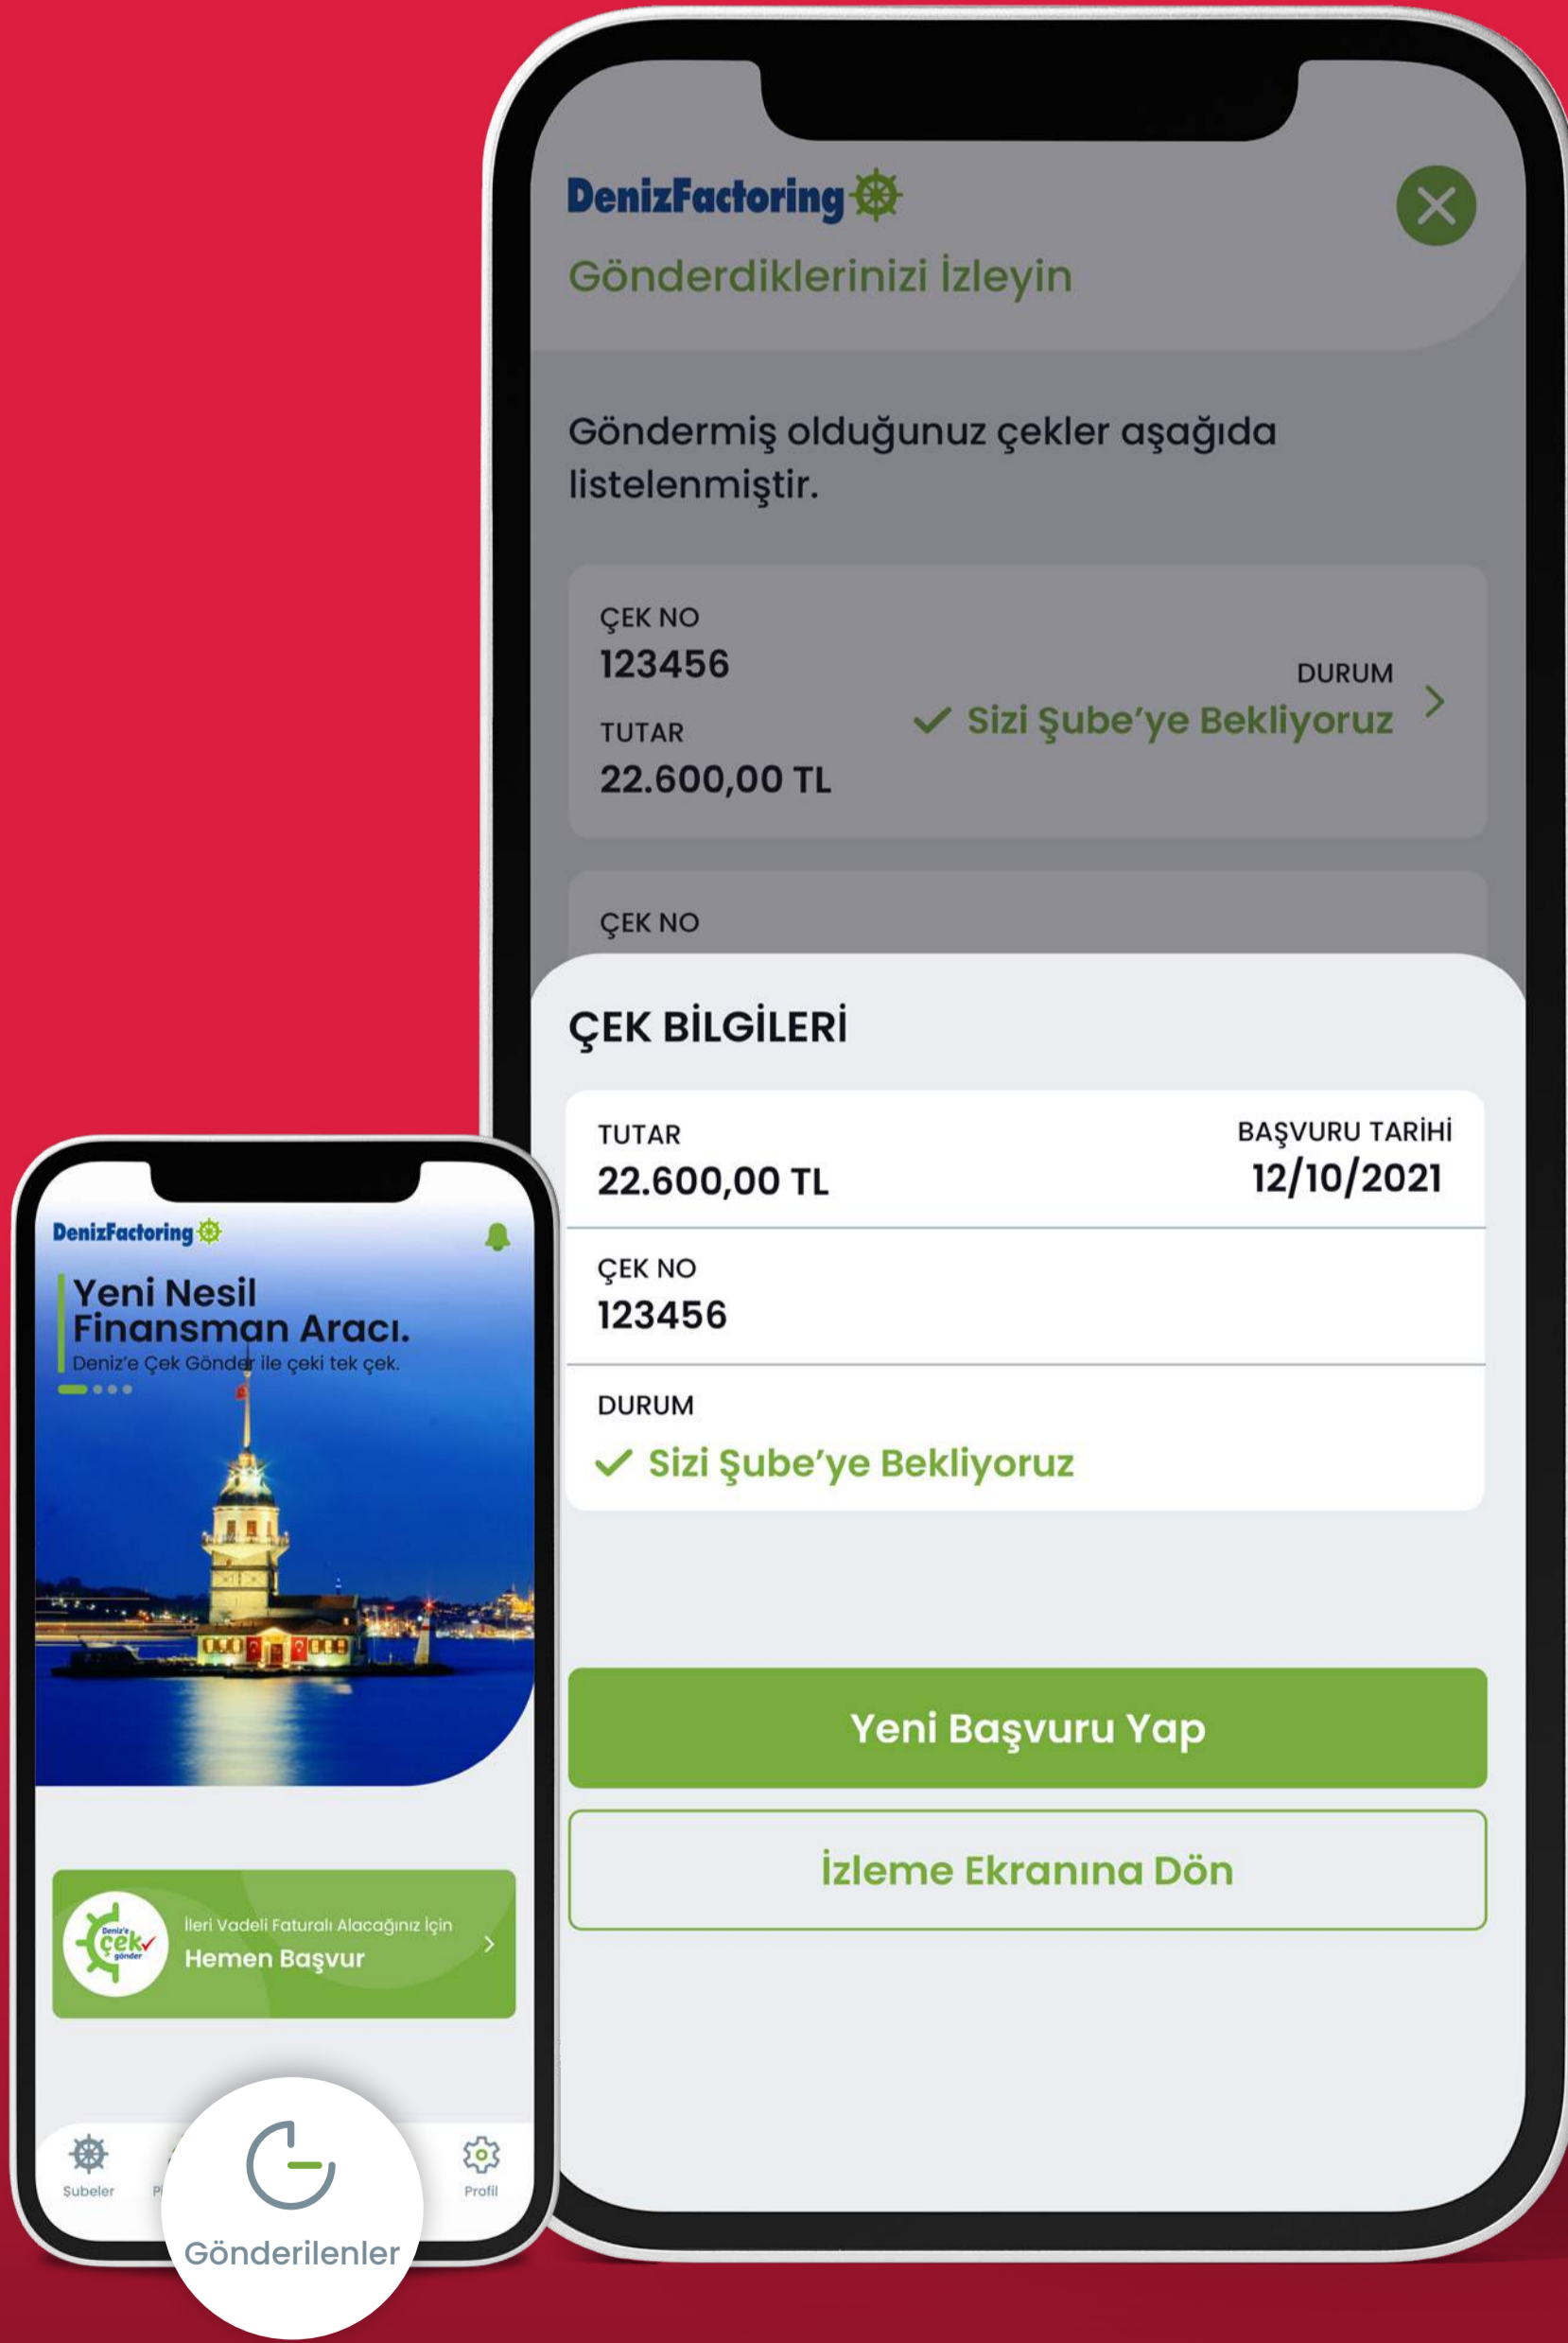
DenizFactoring

Gönderdiklerinizi İzleyin

Göndermiş olduğunuz çekler aşağıda listelenmiştir.

ÇEK NO
123456
TUTAR
22.600,00 TL
DURUM
Sizi Şube'ye Bekliyoruz

ÇEK NO

ÇEK BİLGİLERİ

TUTAR
22.600,00 TL
BAŞVURU TARİHİ
12/10/2021

ÇEK NO
123456

DURUM
Sizi Şube'ye Bekliyoruz

Yeni Başvuru Yap

İzleme Ekranına Dön

DenizFactoring

Yeni Nesil Finansman Aracı.
Deniz'e Çek Gönder ile çeki tek çek.

Deniz'e çek gönder
İleri Vadeli Faturalı Alacağınız İçin
Hemen Başvur

Şubeler
P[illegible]
Gönderilenler
Profil